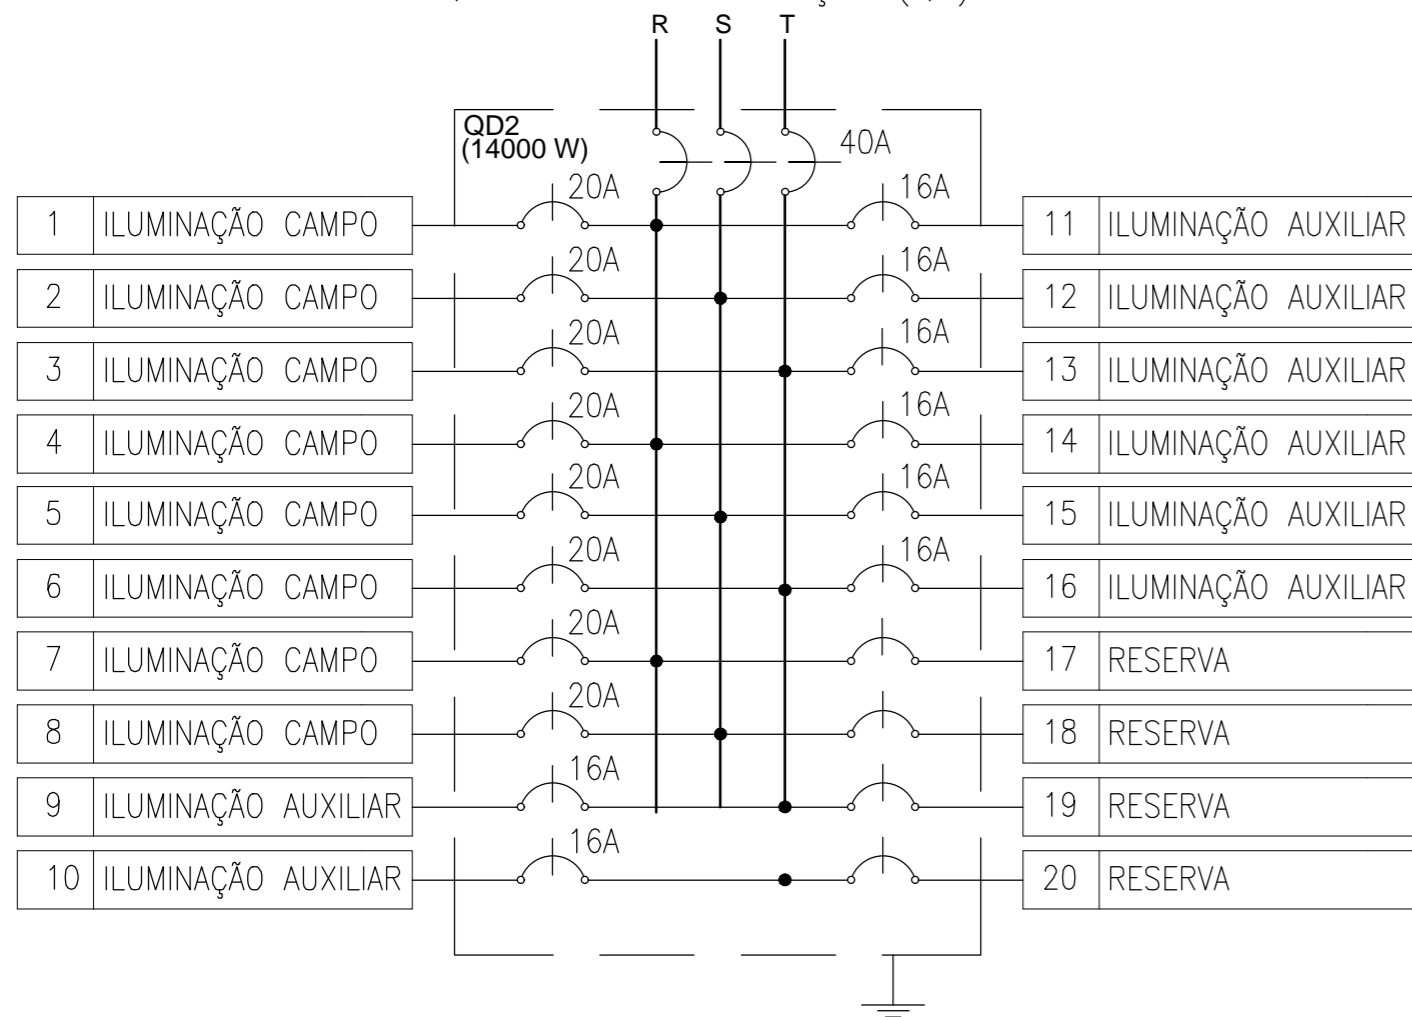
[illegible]

R S T

QD2
(14000 W)

40A

| 1 | ILUMINAÇÃO CAMPO |
|---|---|
| 2 | ILUMINAÇÃO CAMPO |
| 3 | ILUMINAÇÃO CAMPO |
| 4 | ILUMINAÇÃO CAMPO |
| 5 | ILUMINAÇÃO CAMPO |
| 6 | ILUMINAÇÃO CAMPO |
| 7 | ILUMINAÇÃO CAMPO |
| 8 | ILUMINAÇÃO CAMPO |
| 9 | ILUMINAÇÃO AUXILIAR |
| 10 | ILUMINAÇÃO AUXILIAR |

20A
20A
20A
20A
20A
20A
20A
20A
16A
16A

16A
16A
16A
16A
16A
16A

| 11 | ILUMINAÇÃO AUXILIAR |
|---|---|
| 12 | ILUMINAÇÃO AUXILIAR |
| 13 | ILUMINAÇÃO AUXILIAR |
| 14 | ILUMINAÇÃO AUXILIAR |
| 15 | ILUMINAÇÃO AUXILIAR |
| 16 | ILUMINAÇÃO AUXILIAR |
| 17 | RESERVA |
| 18 | RESERVA |
| 19 | RESERVA |
| 20 | RESERVA |